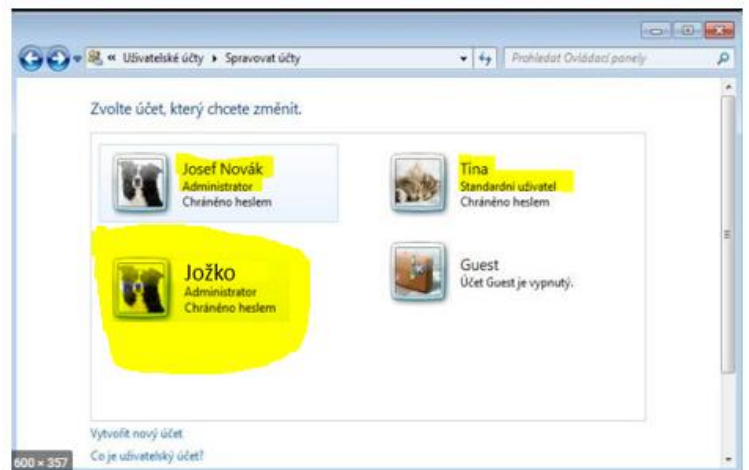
« Uživatelské účty ▸ Spravovat účty

Prohledat Ovládací panely

Zvolte účet, který chcete změnit.

Josef Novák
Administrator
Chráněno heslem

Tina
Standardní uživatel
Chráněno heslem

Jožko
Administrator
Chráněno heslem

Guest
Účet Guest je vypnutý.

Vytvořit nový účet

Co je uživatelský účet?

600 × 357